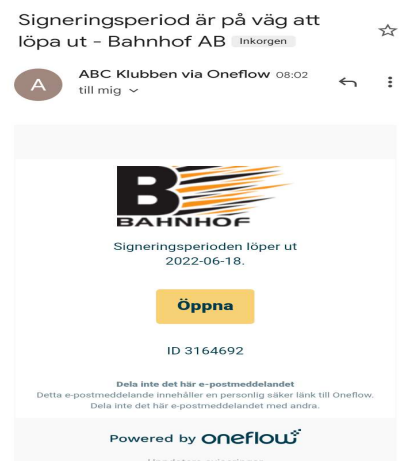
Signeringsperiod är på väg att löpa ut - Bahnhof AB Inkorgen

A ABC Klubben via Oneflow 08:02
till mig

BAHNHOF

Signeringsperioden löper ut 2022-06-18.

Öppna

ID 3164692

Dela inte det här e-postmeddelandet
Detta e-postmeddelande innehåller en personlig säker länk till Oneflow. Dela inte det här e-postmeddelandet med andra.

Powered by oneflow

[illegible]